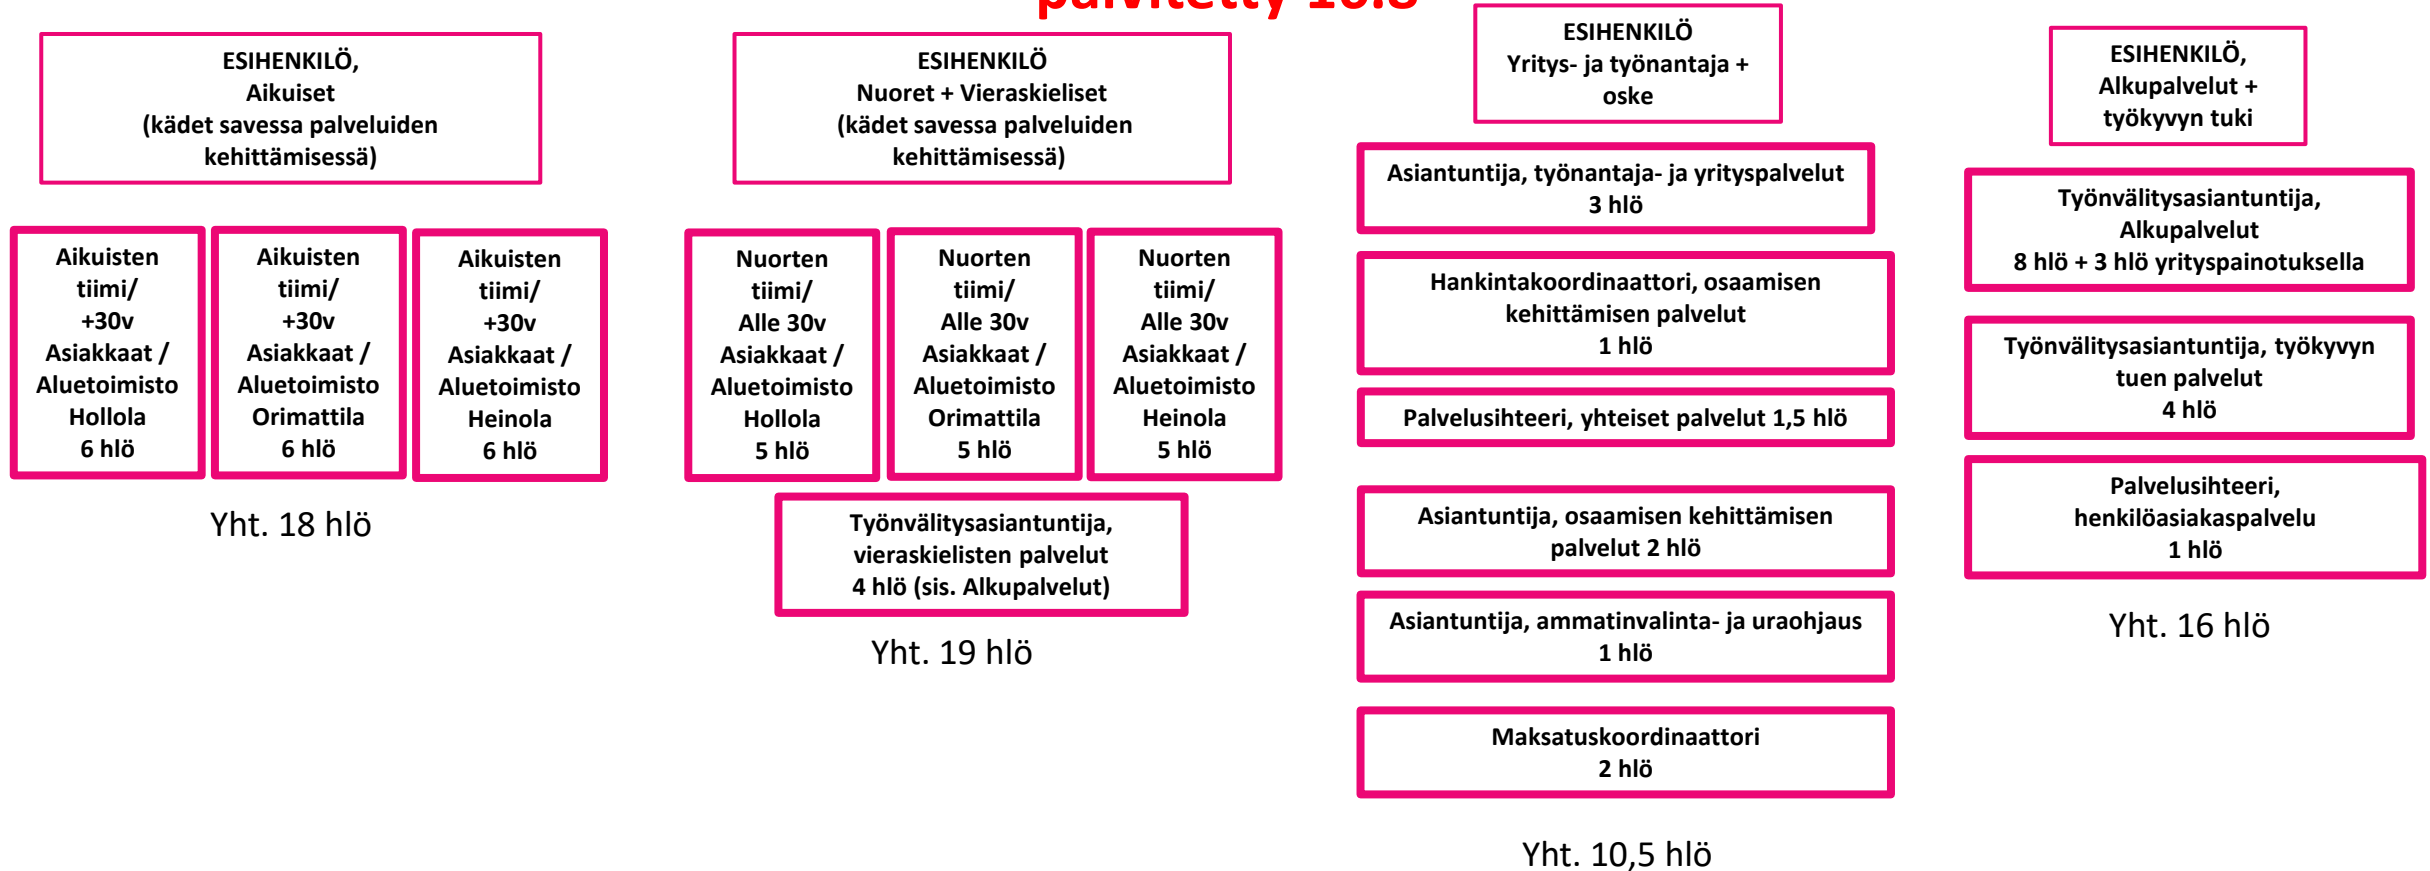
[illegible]

ESIHENKILÖ,
Aikuiset
(kädet savessa palveluiden kehittämisessä)

Aikuisten tiimi/ +30v Asiakkaat / Aluetoimisto Hollola 6 hlö

Aikuisten tiimi/ +30v Asiakkaat / Aluetoimisto Orimattila 6 hlö

Aikuisten tiimi/ +30v Asiakkaat / Aluetoimisto Heinola 6 hlö

Yht. 18 hlö

ESIHENKILÖ
Nuoret + Vieraskieliset
(kädet savessa palveluiden kehittämisessä)

Nuorten tiimi/ Alle 30v Asiakkaat / Aluetoimisto Hollola 5 hlö

Nuorten tiimi/ Alle 30v Asiakkaat / Aluetoimisto Orimattila 5 hlö

Nuorten tiimi/ Alle 30v Asiakkaat / Aluetoimisto Heinola 5 hlö

Työnvälitysasiantuntija, vieraskielisten palvelut
4 hlö (sis. Alkupalvelut)

Yht. 19 hlö

ESIHENKILÖ
Yritys- ja työnantaja + oske

Asiantuntija, työnantaja- ja yrityspalvelut
3 hlö

Hankintakoordinaattori, osaamisen kehittämisen palvelut
1 hlö

Palvelusihteeri, yhteiset palvelut 1,5 hlö

Asiantuntija, osaamisen kehittämisen palvelut 2 hlö

Asiantuntija, ammatinvalinta- ja uraohjaus
1 hlö

Maksatuskoordinaattori
2 hlö

Yht. 10,5 hlö

ESIHENKILÖ,
Alkupalvelut + työkyvyn tuki

Työnvälitysasiantuntija, Alkupalvelut
8 hlö + 3 hlö yrityspainotuksella

Työnvälitysasiantuntija, työkyvyn tuen palvelut
4 hlö

Palvelusihteeri, henkilöasiakaspalvelu
1 hlö

Yht. 16 hlö